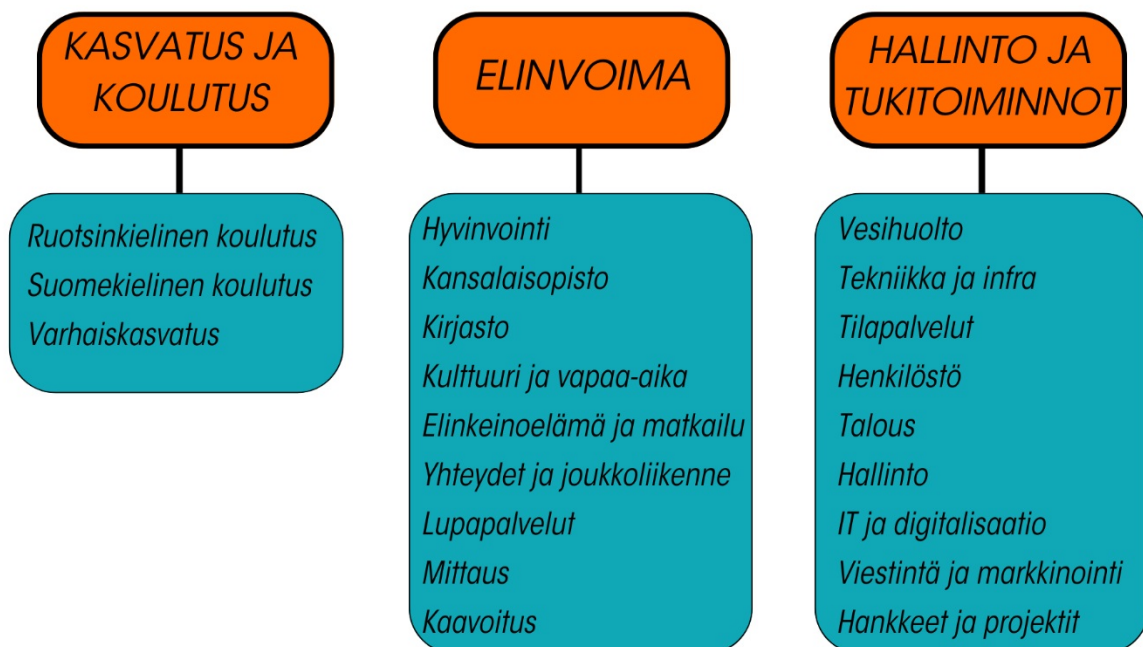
KASVATUS JA KOULUTUS

Ruotsinkielinen koulutus
Suomekielinen koulutus
Varhaiskasvatus

ELINVOIMA

Hyvinvointi
Kansalaisopisto
Kirjasto
Kulttuuri ja vapaa-aika
Elinkeinoelämä ja matkailu
Yhteydet ja joukkoliikenne
Lupapalvelut
Mittaus
Kaavoitus

HALLINTO JA TUKITOIMINNOT

Vesihuolto
Tekniikka ja infra
Tilapalvelut
Henkilöstö
Talous
Hallinto
IT ja digitalisaatio
Viestintä ja markkinointi
Hankkeet ja projektit